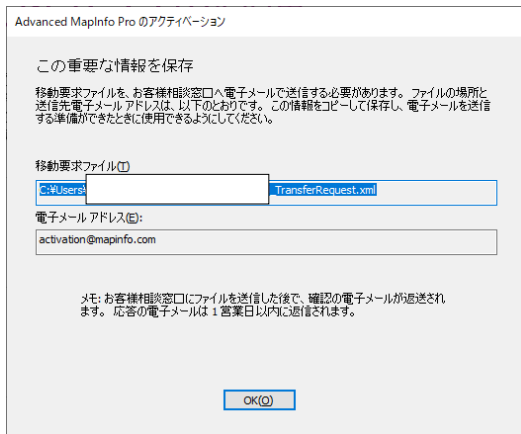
Advanced MapInfo Pro のアクティベーション

この重要な情報を保存

移動要求ファイルを、お客様相談窓口へ電子メールで送信する必要があります。ファイルの場所と送信先電子メール アドレスは、以下のとおりです。この情報をコピーして保存し、電子メールを送信する準備ができたときに使用できるようにしてください。

移動要求ファイル(T)

C:¥Users¥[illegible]_TransferRequest.xml

電子メール アドレス(E):

activation@mapinfo.com

メモ: お客様相談窓口にファイルを送信した後で、確認の電子メールが返送されます。応答の電子メールは 1 営業日以内に返信されます。

OK(O)